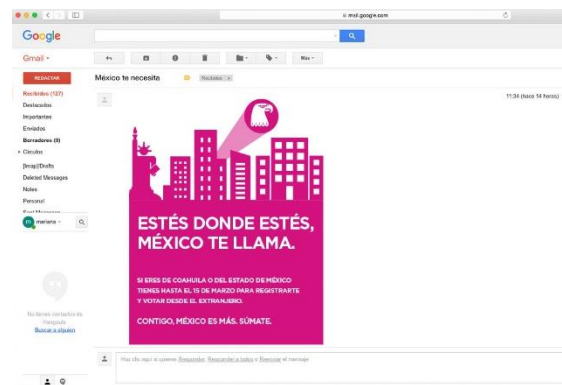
mail.google.com

Google

Gmail

REDACTAR

Recibidos (127)
Destacados
Importantes
Enviados
Borradores (8)
Círculos
[Imap]/Drafts
Deleted Messages
Notes
Personal

mariana

No tienes contactos de Hangouts
Buscar a alguien

Más

México te necesita

Recibidos x

11:34 (hace 14 horas)

ESTÉS DONDE ESTÉS, MÉXICO TE LLAMA.

SI ERES DE COAHUILA O DEL ESTADO DE MÉXICO TIENES HASTA EL 15 DE MARZO PARA REGISTRARTE Y VOTAR DESDE EL EXTRANJERO.

CONTIGO, MÉXICO ES MÁS. SÚMATE.

Haz clic aquí si quieres Responder, Responder a todos o Reenviar el mensaje